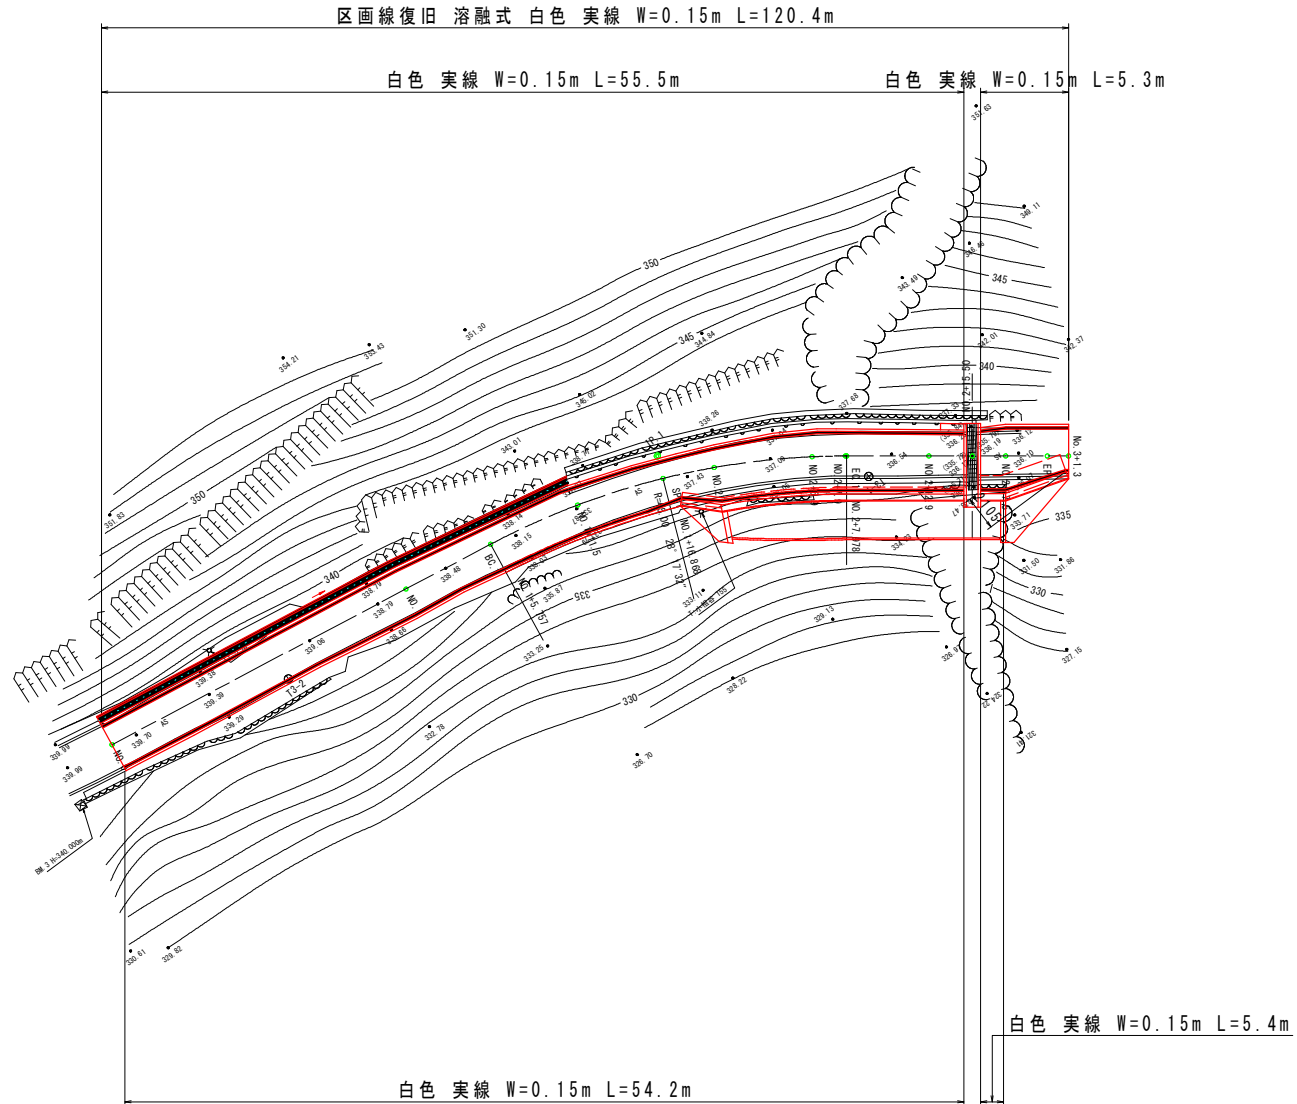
区画線復旧 溶融式 白色 実線 W=0.15m L=120.4m

白色 実線 W=0.15m L=55.5m

白色 実線 W=0.15m L=5.3m

350

345

340

335

330

350

345

340

335

330

351.30

354.21

353.43

344.84

346.02

343.01

351.83

338.26

337.68

343.49

342.01

342.37

340.11

337.09

336.64

337.43

338.15

338.49

338.79

339.06

339.38

339.29

338.70

339.99

339.88

335.67

332.25

332.78

329.13

328.22

328.70

331.50

331.86

327.15

326.9

330.61

329.62

NO.2

NO.2+7.78

NO.3

NO.3+1.3

NO.1+10.868

NO.1

NO.

BC

EC

EP

SP

T3-2

A5

BM.3 H=340.000m

白色 実線 W=0.15m L=5.4m

白色 実線 W=0.15m L=54.2m